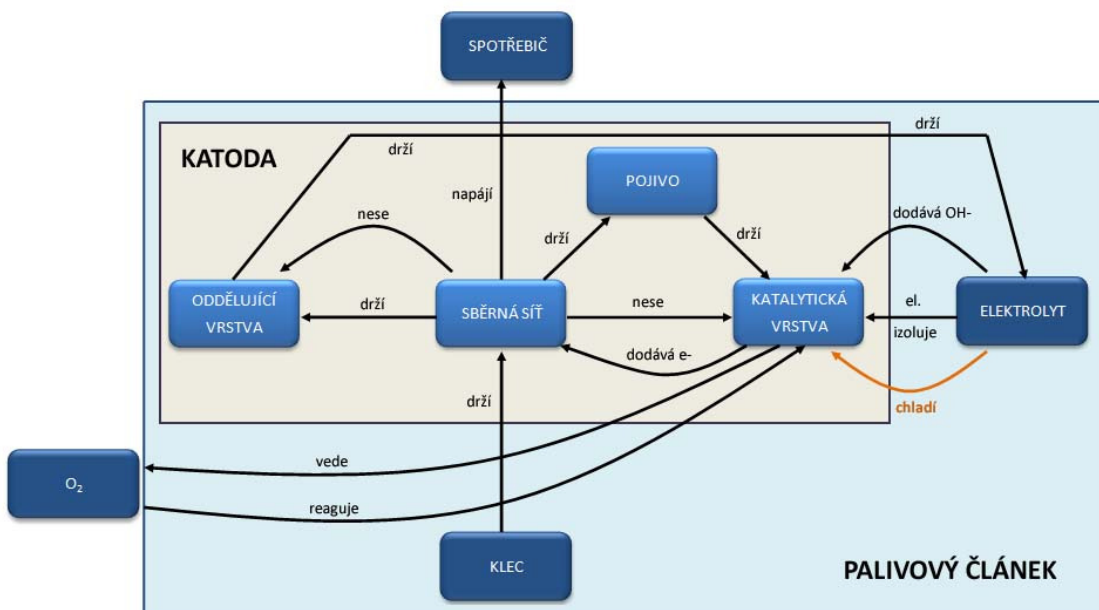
SPOTŘEBIČ

KATODA

drží

drží

napájí

POJIVO

nese

drží

drží

dodává OH-

ODDĚLUJÍCÍ VRSTVA

drží

SBĚRNÁ SÍŤ

nese

KATALYTICKÁ VRSTVA

el. izoluje

ELEKTROLYT

dodává e-

chladí

drží

$O_2$

vede

reaguje

KLEC

PALIVOVÝ ČLÁNEK